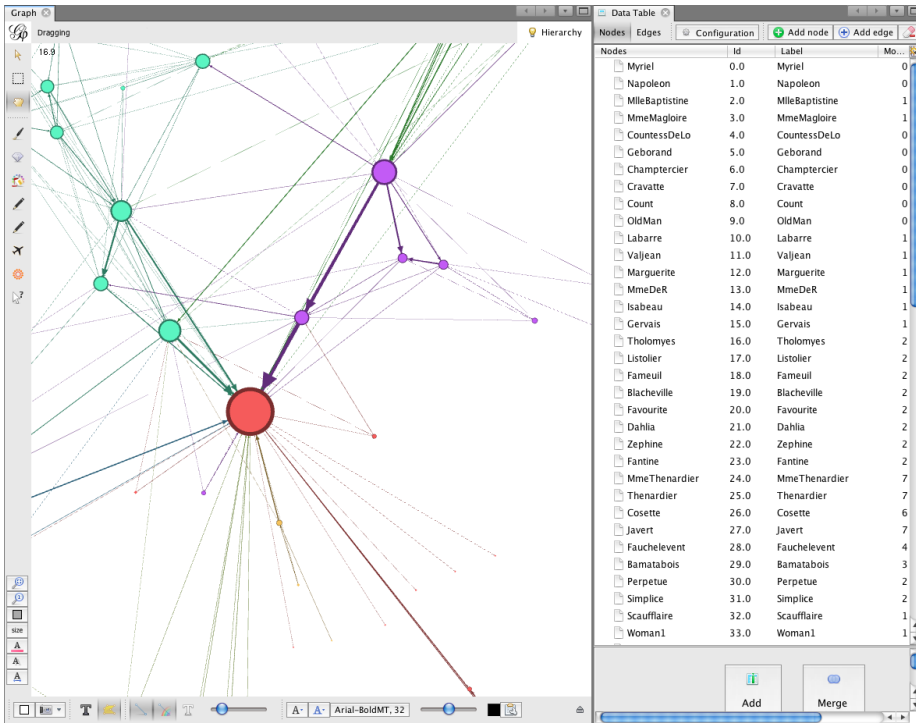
Graph

Dragging

16.9

Hierarchy

size

A- A- Arial-BoldMT, 32

Data Table

Nodes Edges Configuration Add node Add edge

| Nodes | Id | Label | Mo... |
|---|---|---|---|
| Myriel | 0.0 | Myriel | 0 |
| Napoleon | 1.0 | Napoleon | 0 |
| MlleBaptistine | 2.0 | MlleBaptistine | 1 |
| MmeMagloire | 3.0 | MmeMagloire | 1 |
| CountessDeLo | 4.0 | CountessDeLo | 0 |
| Geborand | 5.0 | Geborand | 0 |
| Champtercier | 6.0 | Champtercier | 0 |
| Cravatte | 7.0 | Cravatte | 0 |
| Count | 8.0 | Count | 0 |
| OldMan | 9.0 | OldMan | 0 |
| Labarre | 10.0 | Labarre | 1 |
| Valjean | 11.0 | Valjean | 1 |
| Marguerite | 12.0 | Marguerite | 1 |
| MmeDeR | 13.0 | MmeDeR | 1 |
| Isabeau | 14.0 | Isabeau | 1 |
| Gervais | 15.0 | Gervais | 1 |
| Tholomyes | 16.0 | Tholomyes | 2 |
| Listolier | 17.0 | Listolier | 2 |
| Fameuil | 18.0 | Fameuil | 2 |
| Blacheville | 19.0 | Blacheville | 2 |
| Favourite | 20.0 | Favourite | 2 |
| Dahlia | 21.0 | Dahlia | 2 |
| Zephine | 22.0 | Zephine | 2 |
| Fantine | 23.0 | Fantine | 2 |
| MmeThenardier | 24.0 | MmeThenardier | 7 |
| Thenardier | 25.0 | Thenardier | 7 |
| Cosette | 26.0 | Cosette | 6 |
| Javert | 27.0 | Javert | 7 |
| Fauchelevent | 28.0 | Fauchelevent | 4 |
| Bamatabois | 29.0 | Bamatabois | 3 |
| Perpetue | 30.0 | Perpetue | 2 |
| Simplice | 31.0 | Simplice | 2 |
| Scaufflaire | 32.0 | Scaufflaire | 1 |
| Woman1 | 33.0 | Woman1 | 1 |

Add Merge